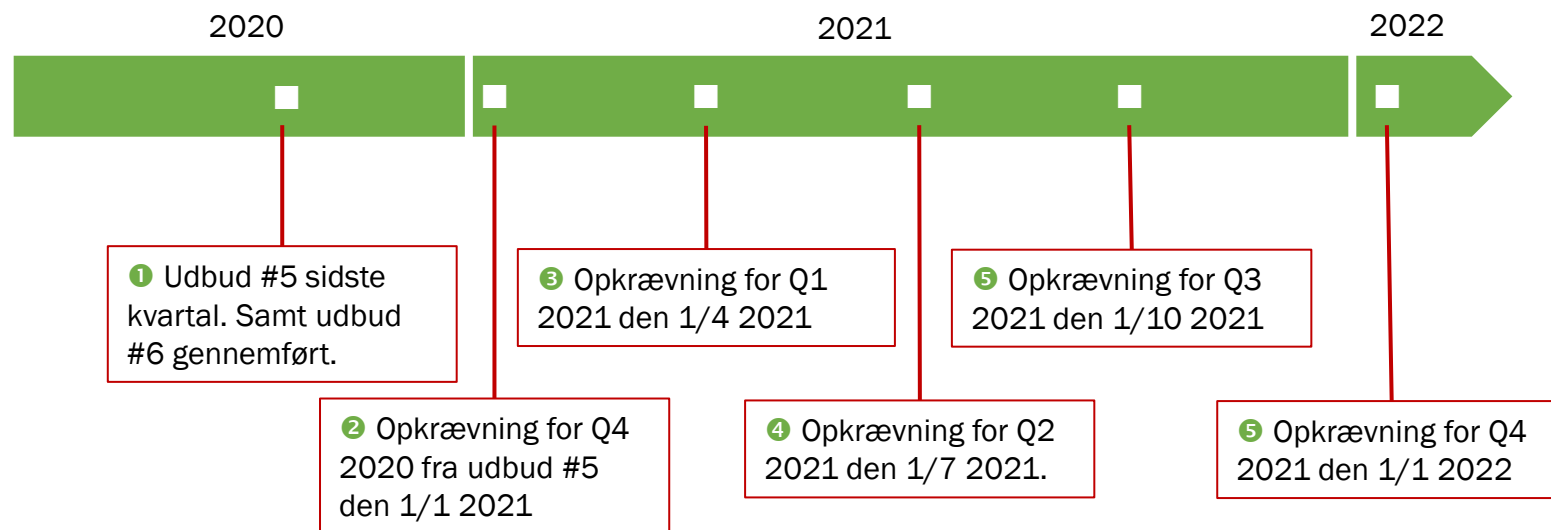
2020

2021

2022

❶ Udbud #5 sidste kvartal. Samt udbud #6 gennemført.

❷ Opkrævning for Q4 2020 fra udbud #5 den 1/1 2021

❸ Opkrævning for Q1 2021 den 1/4 2021

❹ Opkrævning for Q2 2021 den 1/7 2021.

❺ Opkrævning for Q3 2021 den 1/10 2021

❺ Opkrævning for Q4 2021 den 1/1 2022